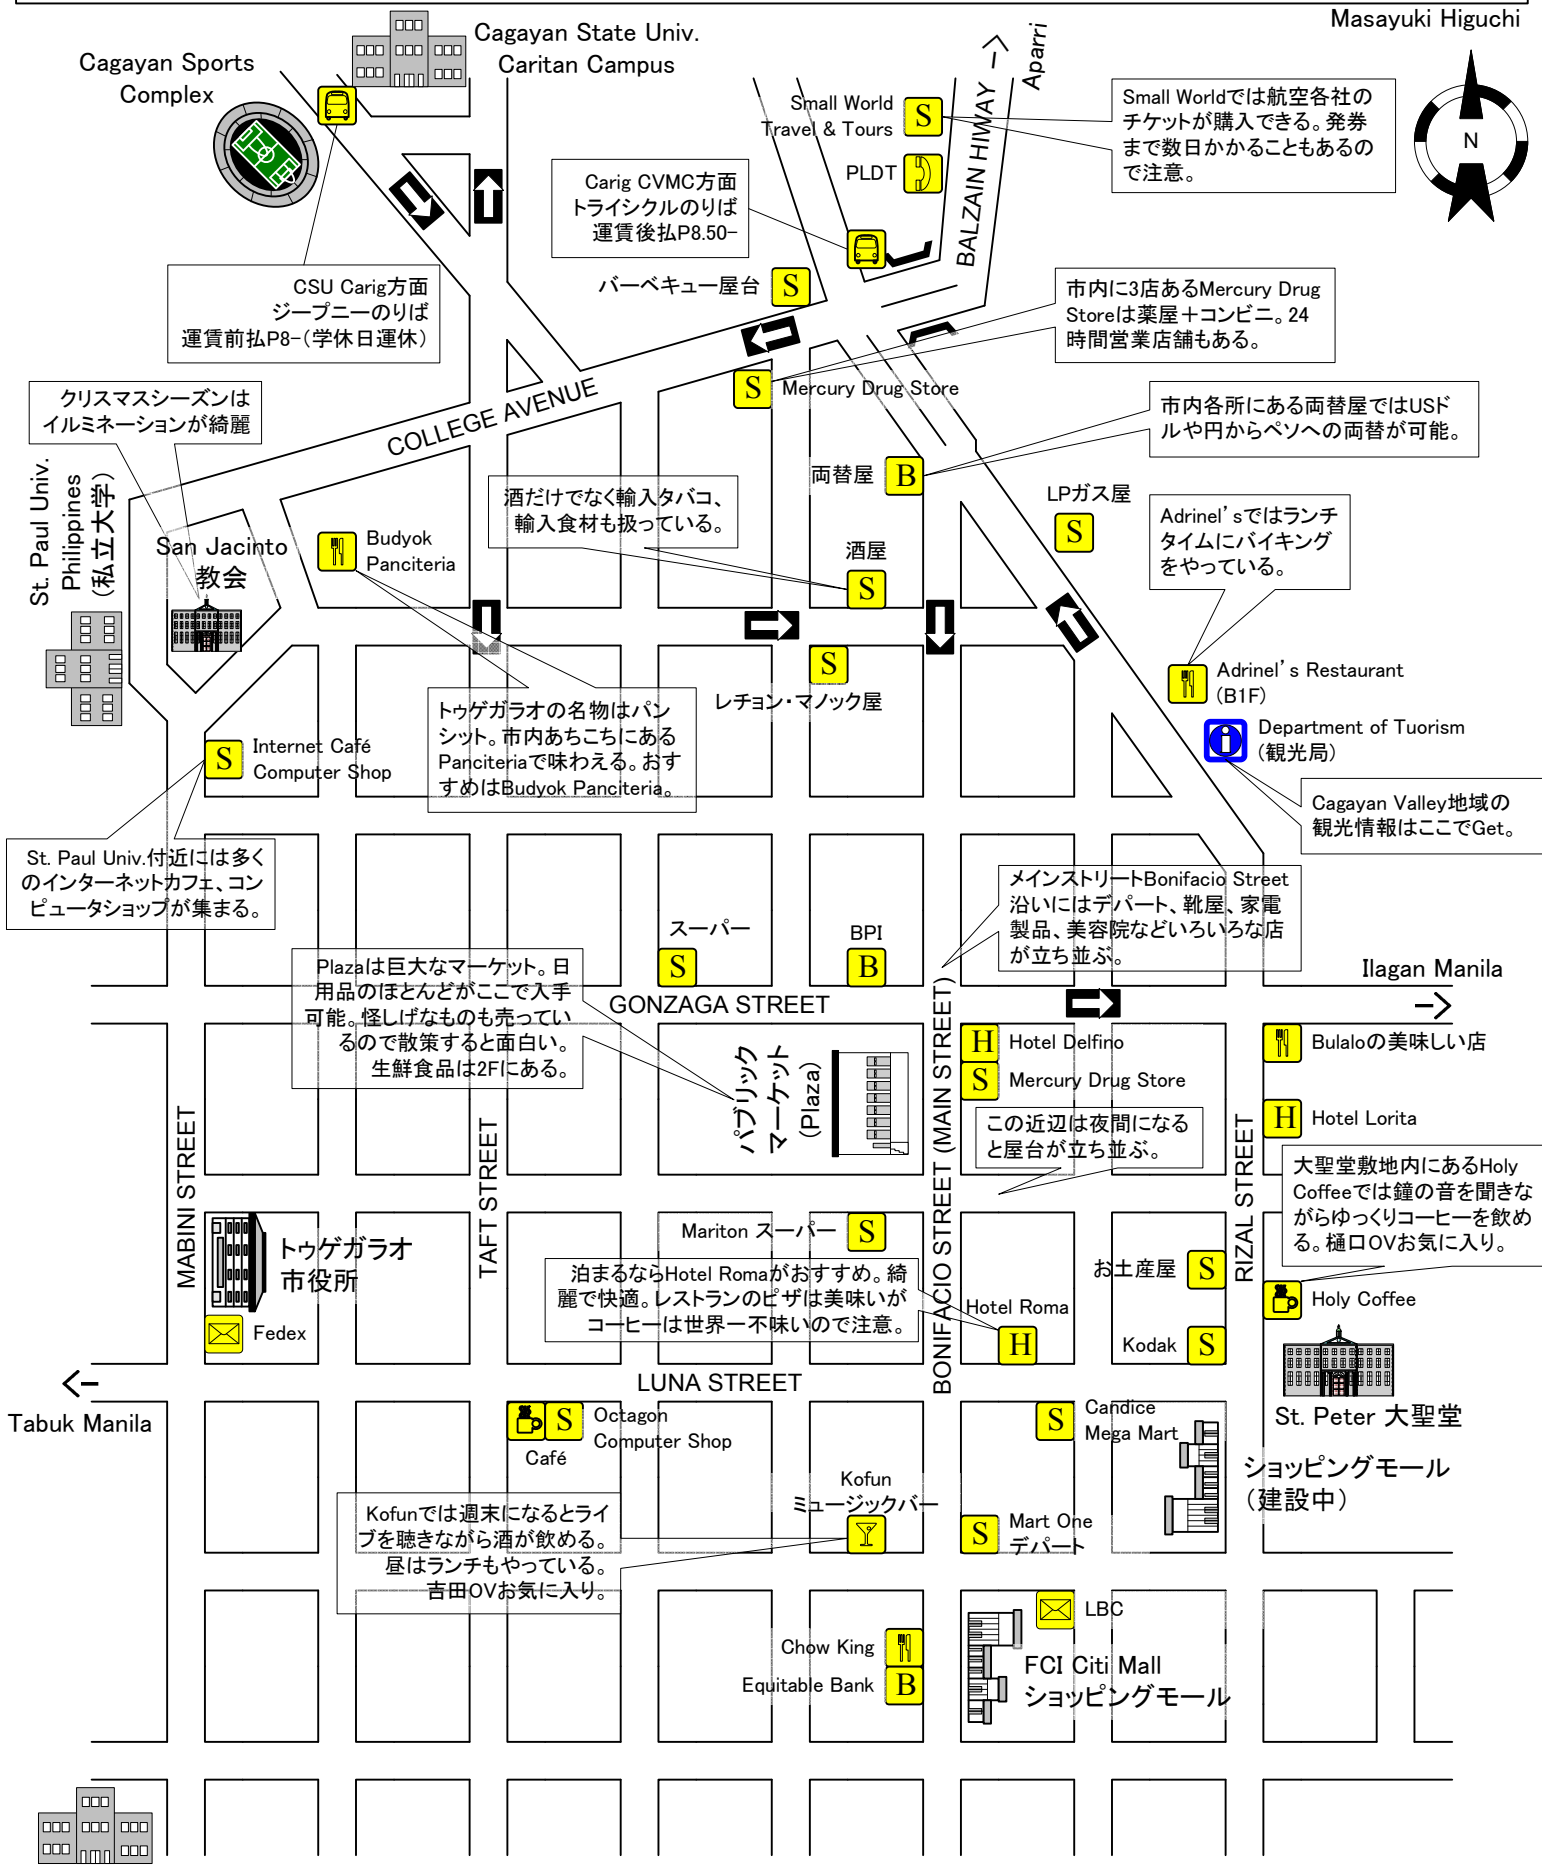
Masayuki Higuchi

Cagayan Sports Complex

Cagayan State Univ. Caritan Campus

Small World Travel & Tours S

PLDT

BALZAIN HIWAY →

Aparri

Small Worldでは航空各社のチケットが購入できる。発券まで数日かかることもあるので注意。

N

Carig CVMC方面トライシクルのりば運賃後払P8.50−

CSU Carig方面ジープニーのりば運賃前払P8−(学休日運休)

バーベキュー屋台 S

市内に3店あるMercury Drug Storeは薬屋+コンビニ。24時間営業店舗もある。

クリスマスシーズンはイルミネーションが綺麗

COLLEGE AVENUE

S Mercury Drug Store

市内各所にある両替屋ではUSドルや円からペソへの両替が可能。

St. Paul Univ. Philippines (私立大学)

両替屋 B

LPガス屋 S

酒だけでなく輸入タバコ、輸入食材も扱っている。

Adrinel' sではランチタイムにバイキングをやっている。

San Jacinto 教会

Budyok Panciteria

酒屋 S

S レチョン・マノック屋

Adrinel' s Restaurant (B1F)

Department of Tuorism (観光局)

トゥゲガラオの名物はパンシット。市内あちこちにあるPanciteriaで味わえる。おすすめはBudyok Panciteria。

S Internet Café Computer Shop

Cagayan Valley地域の観光情報はここでGet。

St. Paul Univ.付近には多くのインターネットカフェ、コンピュータショップが集まる。

メインストリートBonifacio Street沿いにはデパート、靴屋、家電製品、美容院などいろいろな店が立ち並ぶ。

スーパー S

BPI B

Ilagan Manila →

Plazaは巨大なマーケット。日用品のほとんどがここで入手可能。怪しげなものも売っているので散策すると面白い。生鮮食品は2Fにある。

GONZAGA STREET

パブリックマーケット(Plaza)

H Hotel Delfino

S Mercury Drug Store

Bulaloの美味しい店

H Hotel Lorita

この近辺は夜間になると屋台が立ち並ぶ。

大聖堂敷地内にあるHoly Coffeeでは鐘の音を聞きながらゆっくりコーヒーを飲める。樋口OVお気に入り。

MABINI STREET

TAFT STREET

BONIFACIO STREET (MAIN STREET)

RIZAL STREET

トゥゲガラオ市役所

Fedex

Mariton スーパー S

泊まるならHotel Romaがおすすめ。綺麗で快適。レストランのピザは美味いがコーヒーは世界一不味いので注意。

Hotel Roma H

お土産屋 S

Kodak S

Holy Coffee

← Tabuk Manila

LUNA STREET

S Octagon Computer Shop

Café

St. Peter 大聖堂

S Candice Mega Mart

ショッピングモール(建設中)

Kofun ミュージックバー

Kofunでは週末になるとライブを聴きながら酒が飲める。昼はランチもやっている。吉田OVお気に入り。

S Mart One デパート

LBC

Chow King

Equitable Bank B

FCI Citi Mall ショッピングモール